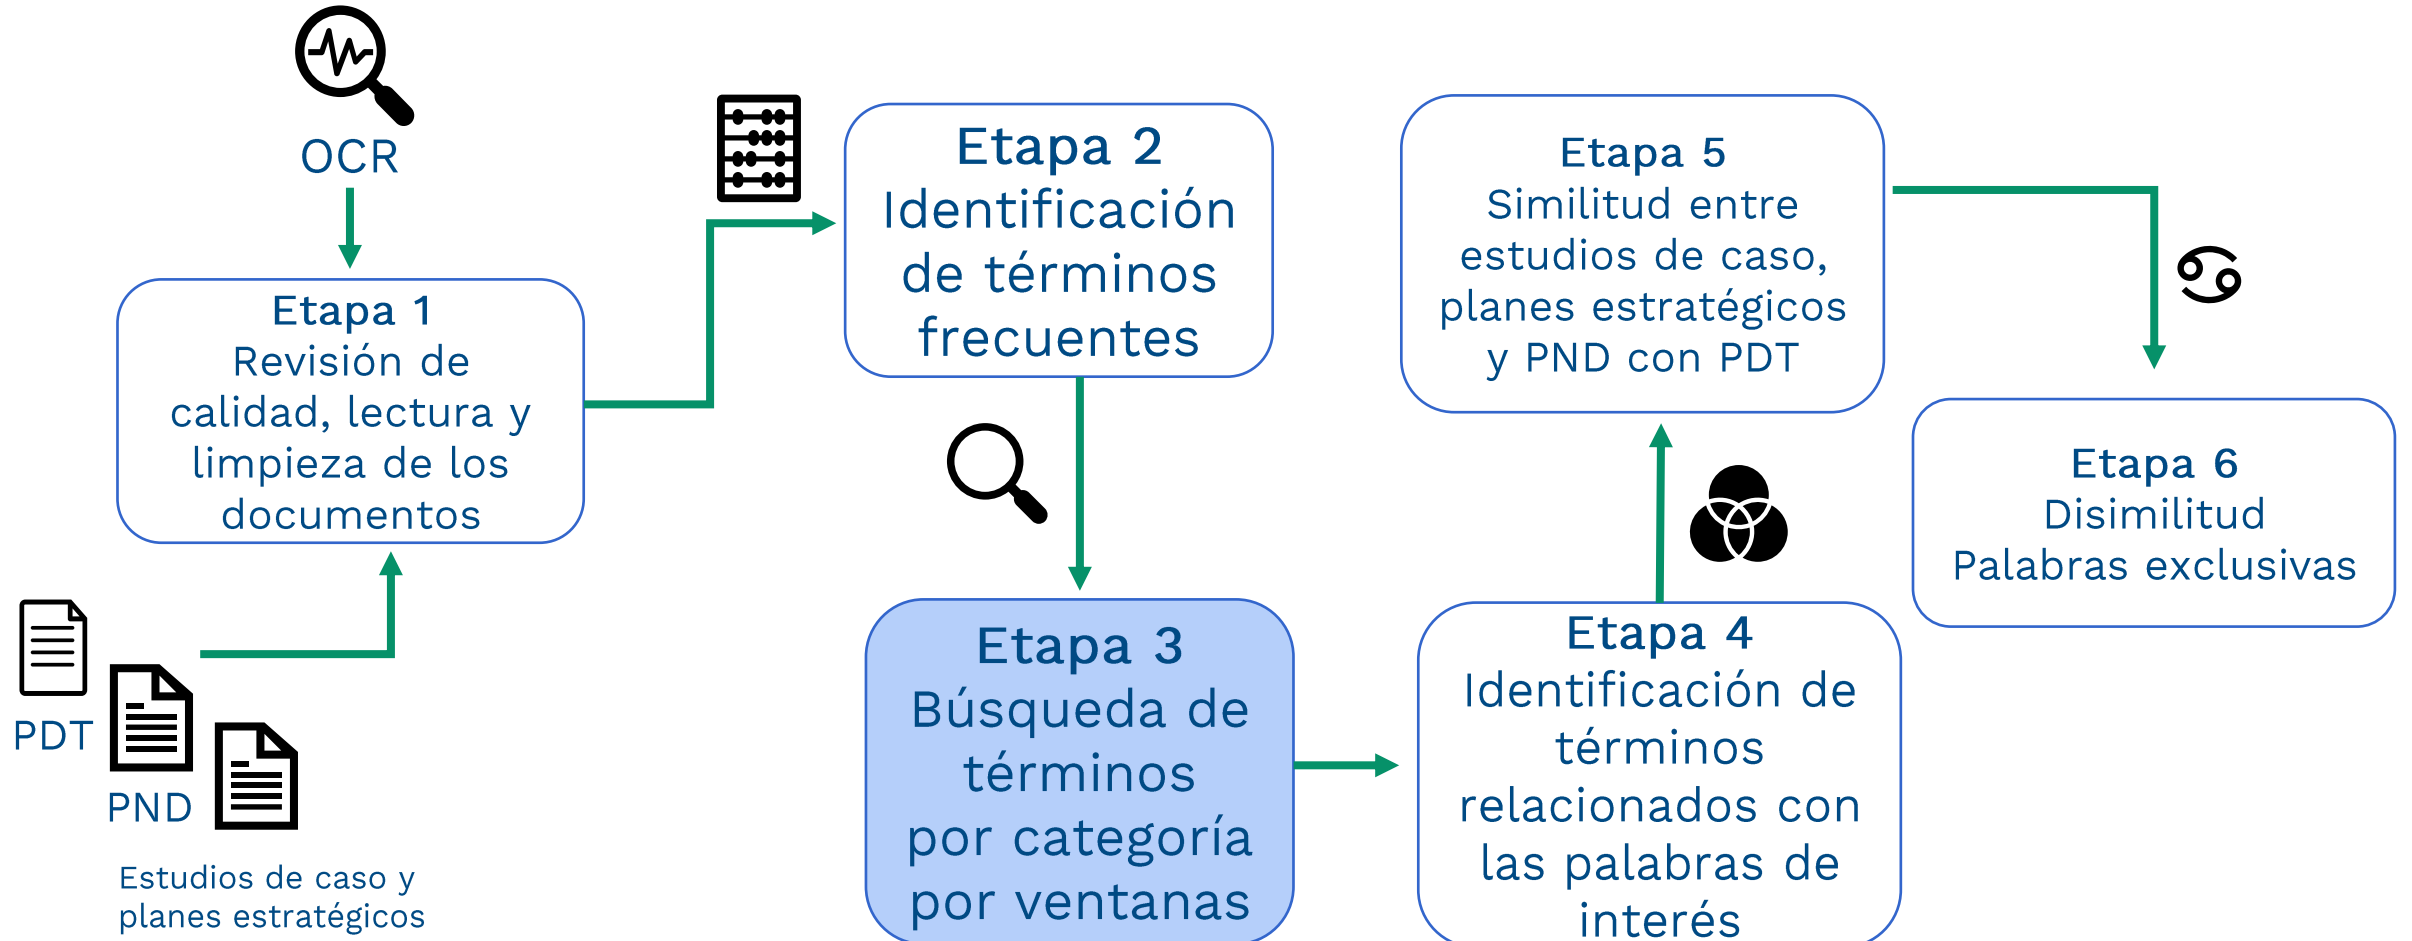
OCR

Etapa 1
Revisión de calidad, lectura y limpieza de los documentos

PDT

PND

Estudios de caso y planes estratégicos

Etapa 2
Identificación de términos frecuentes

Etapa 3
Búsqueda de términos por categoría por ventanas

Etapa 4
Identificación de términos relacionados con las palabras de interés

Etapa 5
Similitud entre estudios de caso, planes estratégicos y PND con PDT

Etapa 6
Disimilitud
Palabras exclusivas